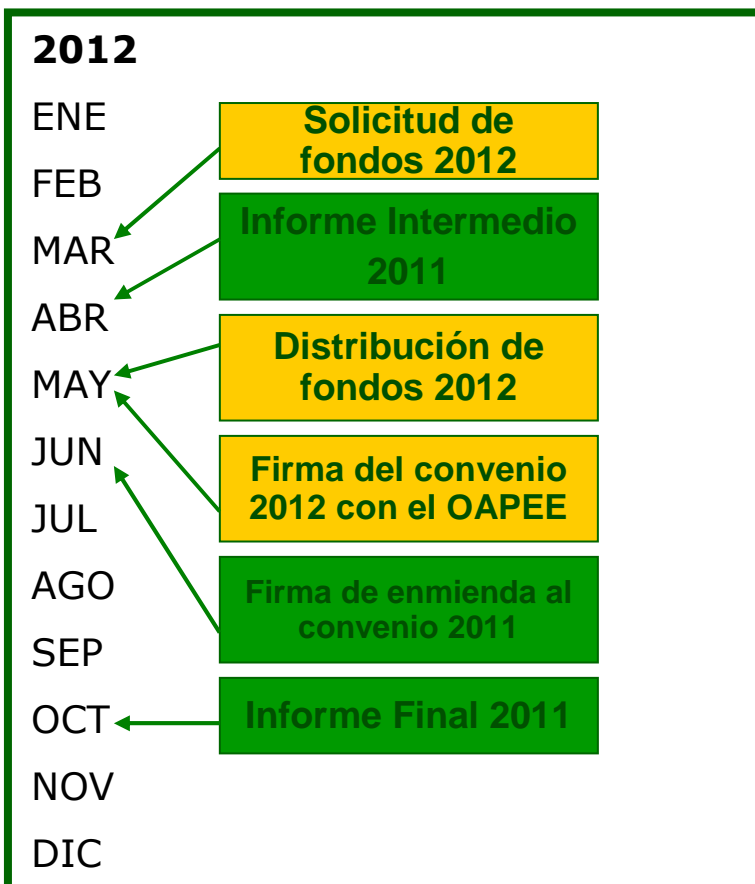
2012

ENE

FEB

MAR

ABR

MAY

JUN

JUL

AGO

SEP

OCT

NOV

DIC

Solicitud de fondos 2012

Informe Intermedio 2011

Distribución de fondos 2012

Firma del convenio 2012 con el OAPEE

Firma de enmienda al convenio 2011

Informe Final 2011